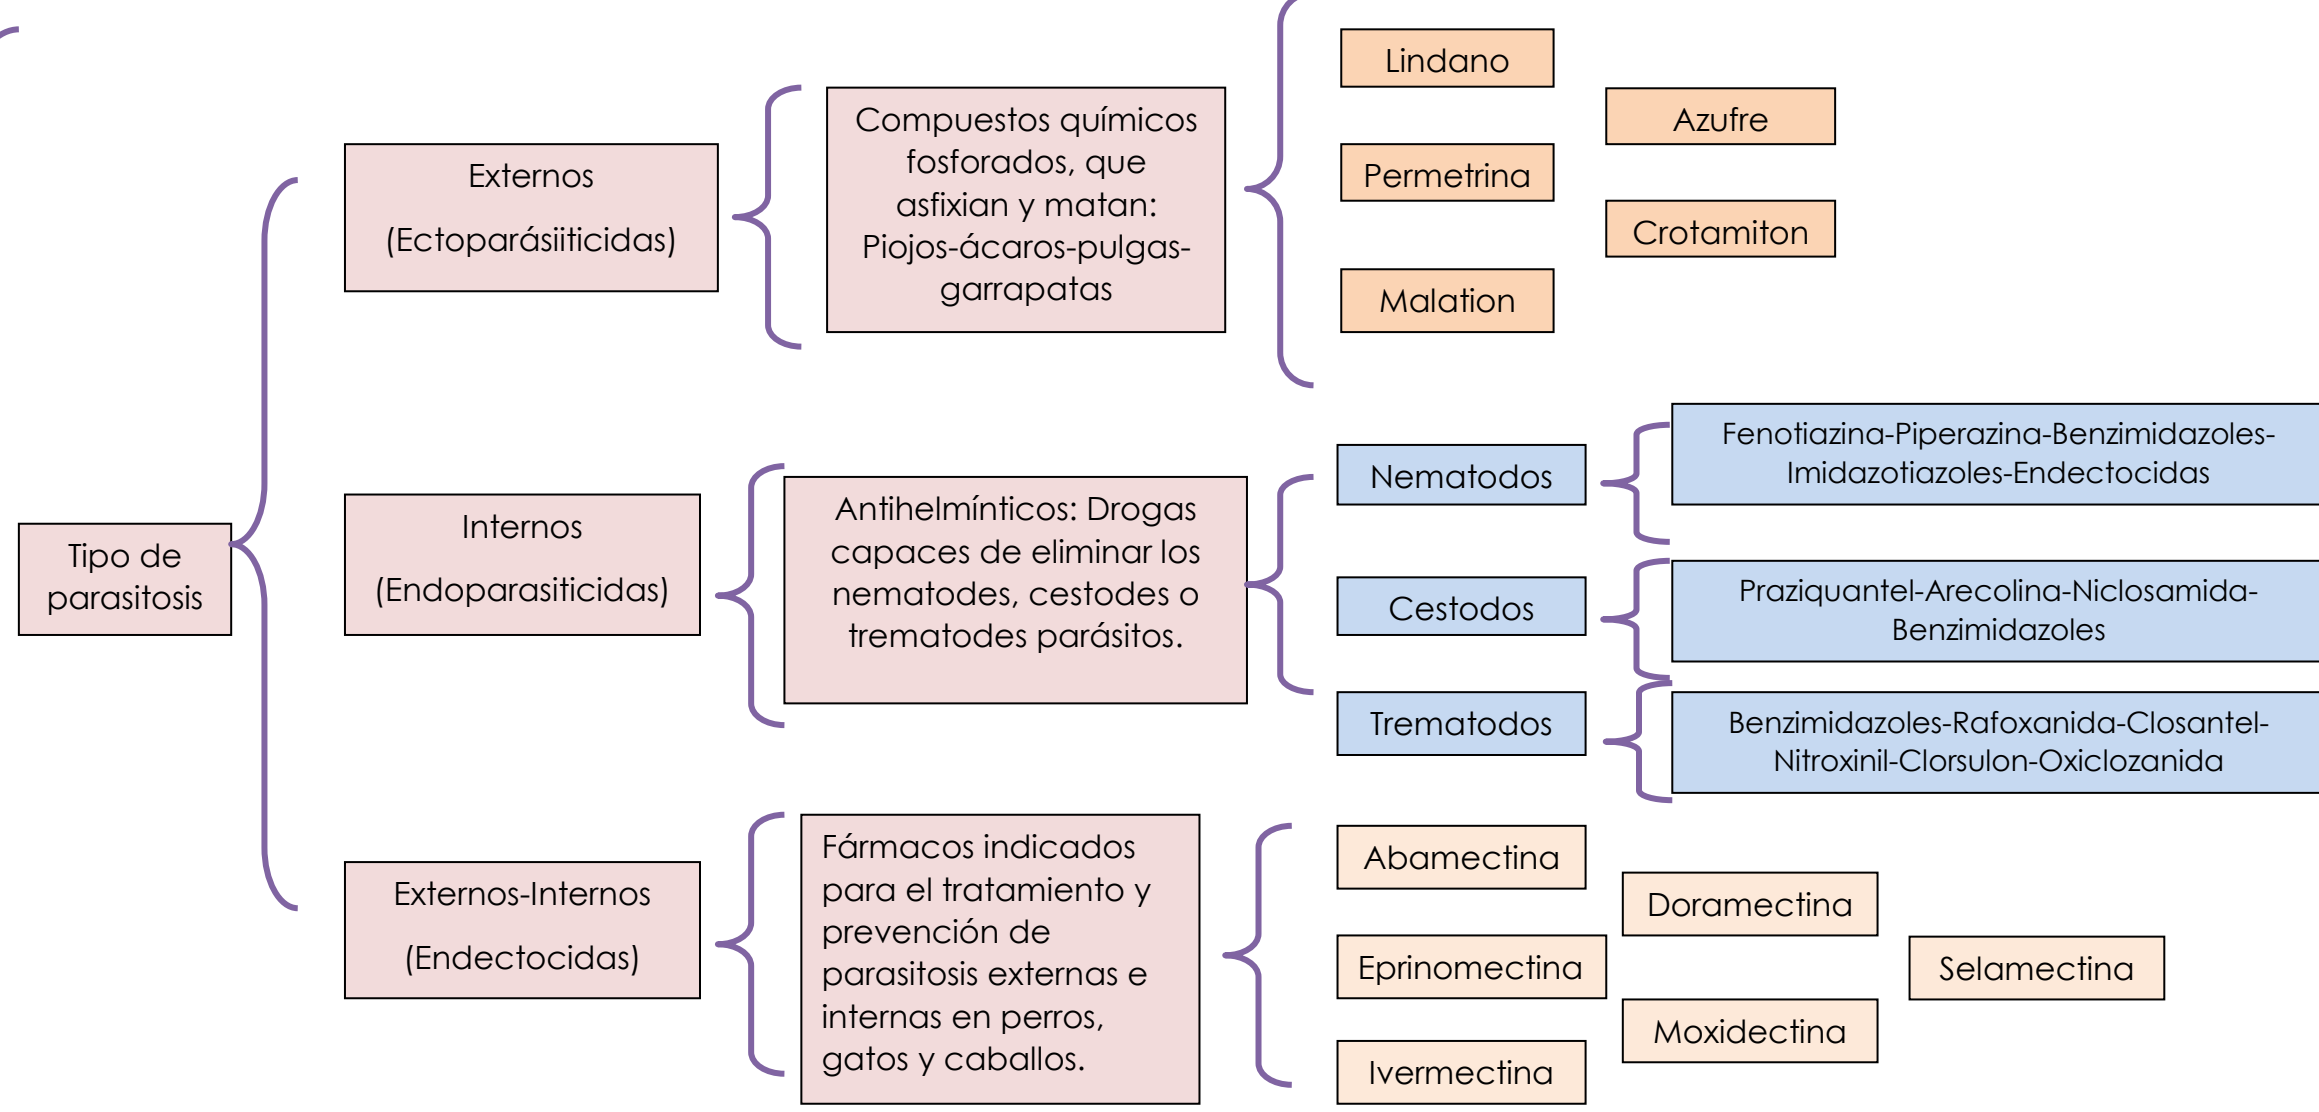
Tipo de parasitosis

Externos

(Ectoparásiiticidas)

Compuestos químicos fosforados, que asfixian y matan: Piojos-ácaros-pulgas-garrapatas

Lindano

Azufre

Permetrina

Crotamiton

Malation

Internos

(Endoparasiticidas)

Antihelmínticos: Drogas capaces de eliminar los nematodes, cestodes o trematodes parásitos.

Nematodos

Fenotiazina-Piperazina-Benzimidazoles-Imidazotiazoles-Endectocidas

Cestodos

Praziquantel-Arecolina-Niclosamida-Benzimidazoles

Trematodos

Benzimidazoles-Rafoxanida-Closantel-Nitroxinil-Clorsulon-Oxiclozanida

Externos-Internos

(Endectocidas)

Fármacos indicados para el tratamiento y prevención de parasitosis externas e internas en perros, gatos y caballos.

Abamectina

Doramectina

Eprinomectina

Selamectina

Moxidectina

Ivermectina